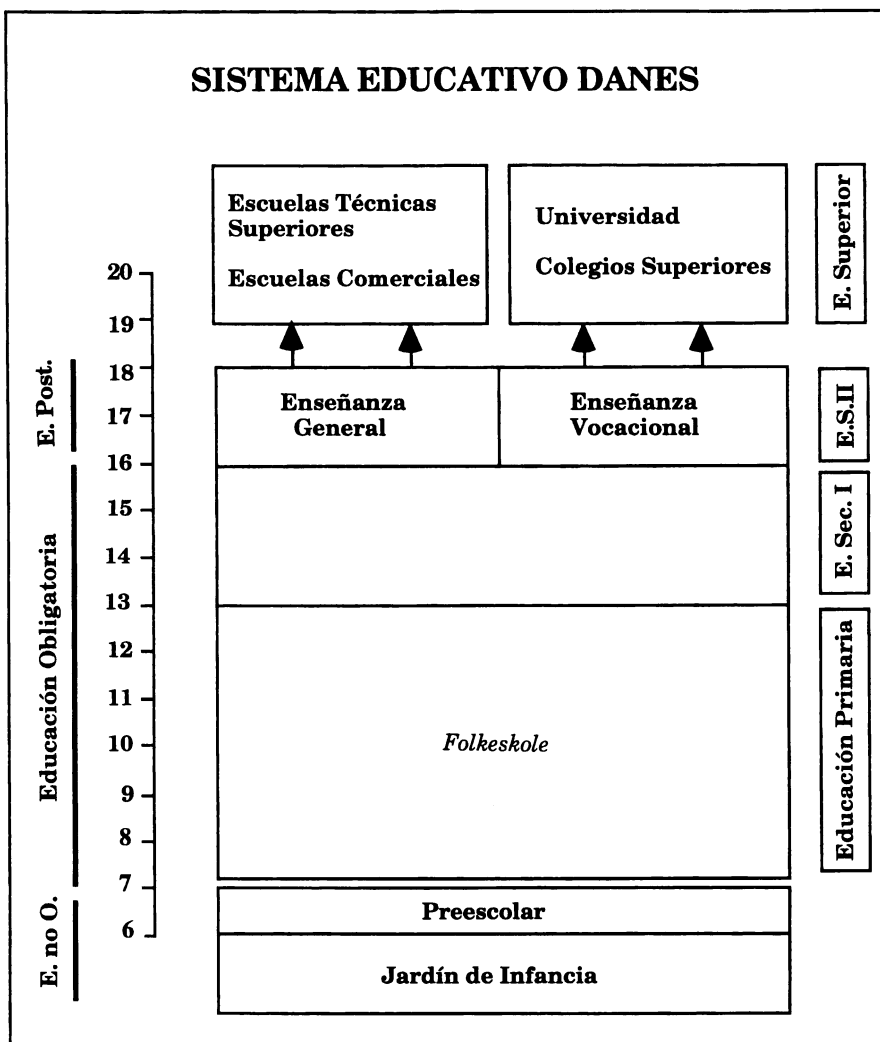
SISTEMA EDUCATIVO DANES

Escuelas Técnicas Superiores

Escuelas Comerciales

Universidad

Colegios Superiores

E. Superior

20
19
18
17
16
15
14
13
12
11
10
9
8
7
6

E. Post.

Educación Obligatoria

E. no O.

Enseñanza General

Enseñanza Vocacional

E.S.II

E. Sec. I

Folkeskole

Educación Primaria

Preescolar

Jardín de Infancia